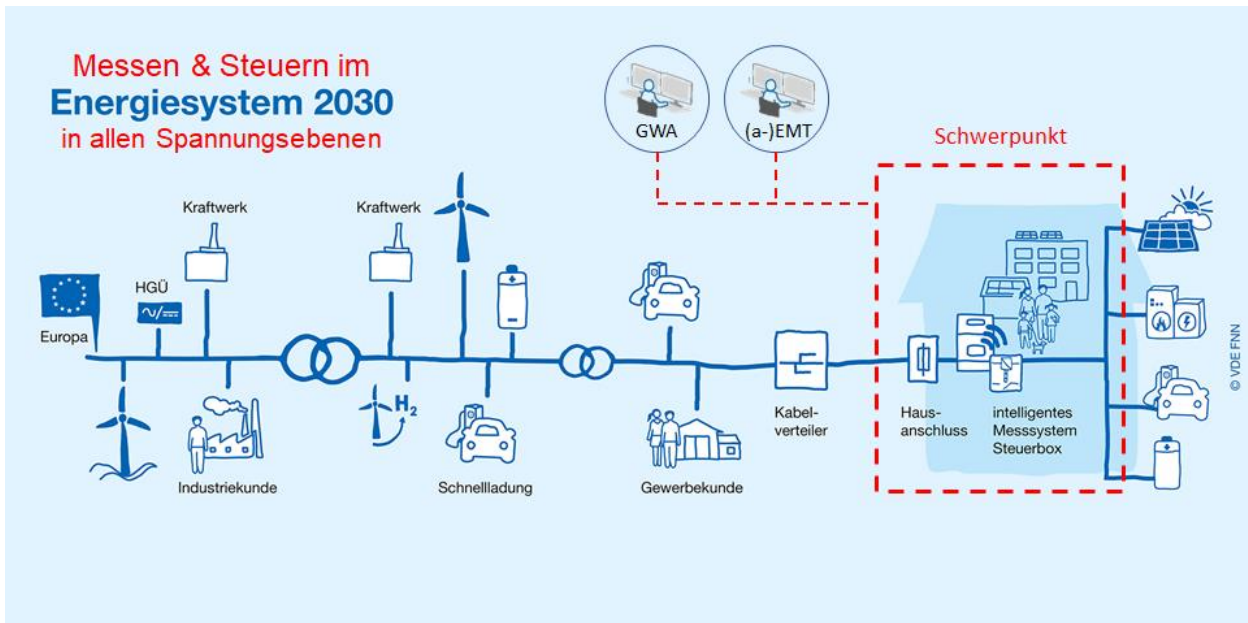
Messen & Steuern im
Energiesystem 2030
in allen Spannungsebenen

GWA

(a-)EMT

Schwerpunkt

Kraftwerk

Kraftwerk

HGÜ

Europa

$H_2$

Industriekunde

Schnellladung

Gewerbekunde

Kabelverteiler

Hausanschluss

intelligentes Messsystem Steuerbox

© VDE FNN